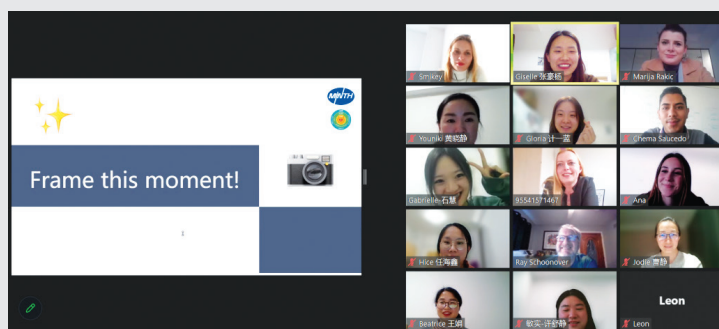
MNTH

Frame this moment!

Smjkey

Giselle 张豪栎

Marija Rakić

Youniki 黄晓静

Gloria 计一蓝

Chema Saucedo

Gabrielle 石慧

95541571467

Ana

Hice 任海鑫

Ray Schoonover

Jodie 曹静

Beatrice 王娟

歌实-许舒静

Leon

Leon